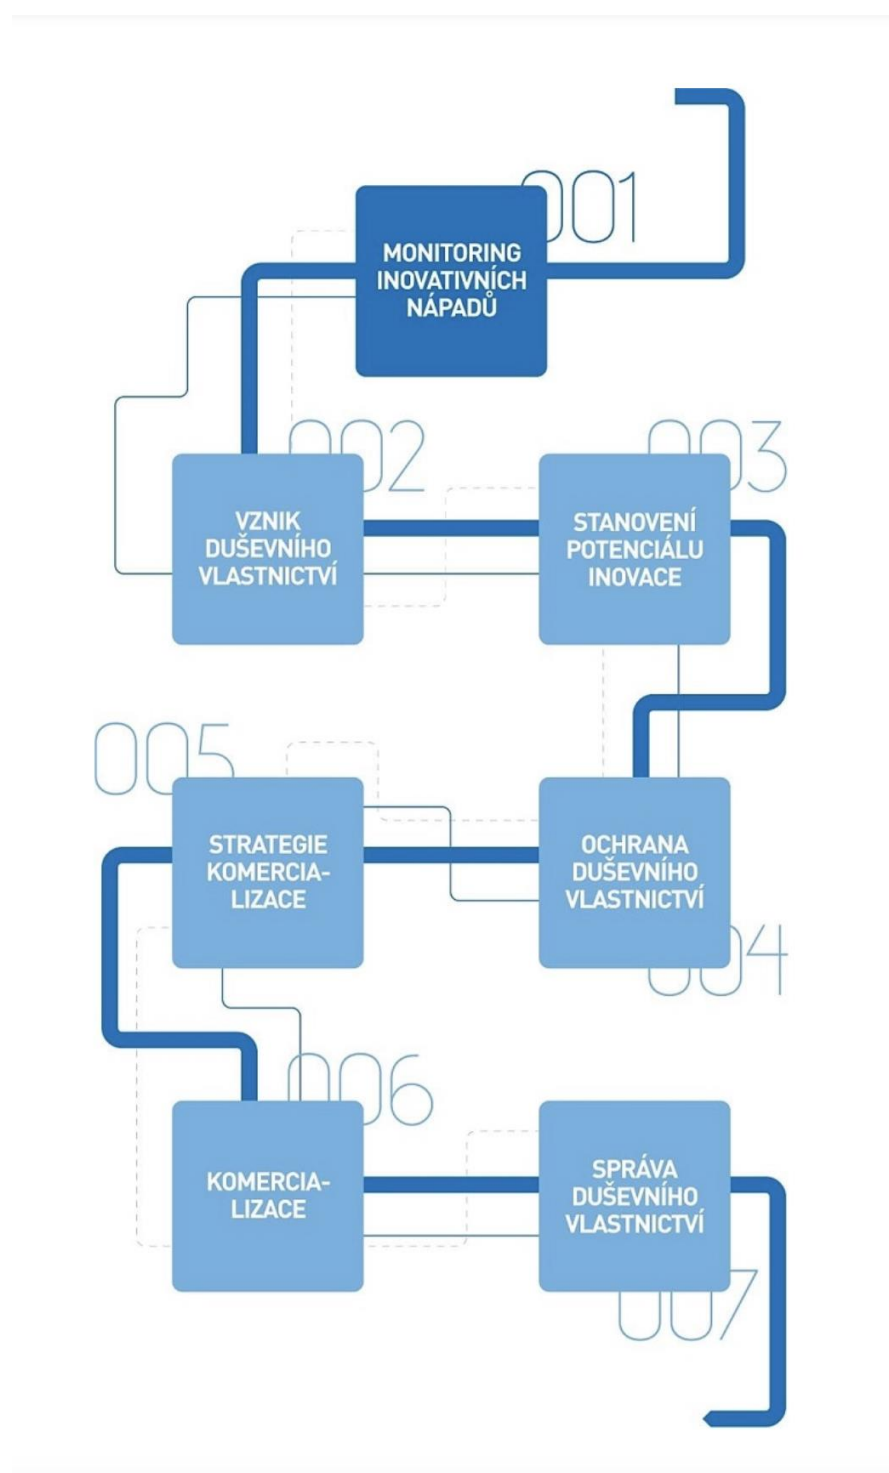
001
MONITORING INOVATIVNÍCH NÁPADŮ

002
VZNIK DUŠEVNÍHO VLASTNICTVÍ

003
STANOVENÍ POTENCIÁLU INOVACE

004
OCHRANA DUŠEVNÍHO VLASTNICTVÍ

005
STRATEGIE KOMERCIALIZACE

006
KOMERCIALIZACE

007
SPRÁVA DUŠEVNÍHO VLASTNICTVÍ